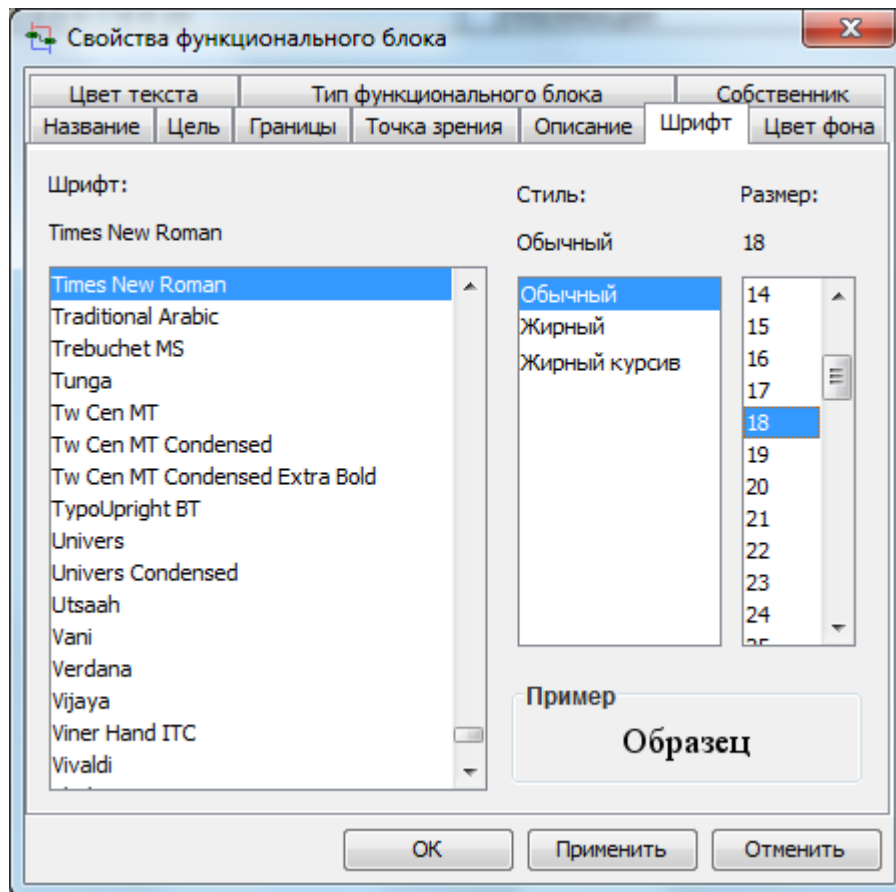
Свойства функционального блока

Цвет текста
Тип функционального блока
Собственник
Название
Цель
Границы
Точка зрения
Описание
Шрифт
Цвет фона

Шрифт:
Times New Roman

Times New Roman
Traditional Arabic
Trebuchet MS
Tunga
Tw Cen MT
Tw Cen MT Condensed
Tw Cen MT Condensed Extra Bold
TypoUpright BT
Univers
Univers Condensed
Utsaah
Vani
Verdana
Vijaya
Viner Hand ITC
Vivaldi

Стиль:
Обычный

Обычный
Жирный
Жирный курсив

Размер:
18

14
15
16
17
18
19
20
21
22
23
24

Пример
Образец

OK
Применить
Отменить